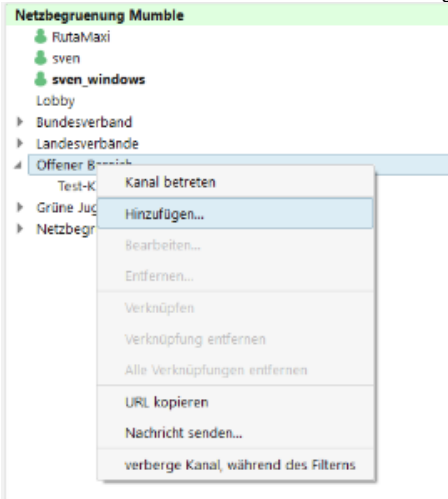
Netzbegruenung Mumble
RutaMaxi
sven
sven_windows
Lobby
Bundesverband
Landesverbände
Offener B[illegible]
Test-K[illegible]
Grüne Jug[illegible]
Netzbegr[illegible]

Kanal betreten
Hinzufügen...
Bearbeiten...
Entfernen...
Verknüpfen
Verknüpfung entfernen
Alle Verknüpfungen entfernen
URL kopieren
Nachricht senden...
verberge Kanal, während des Filterns